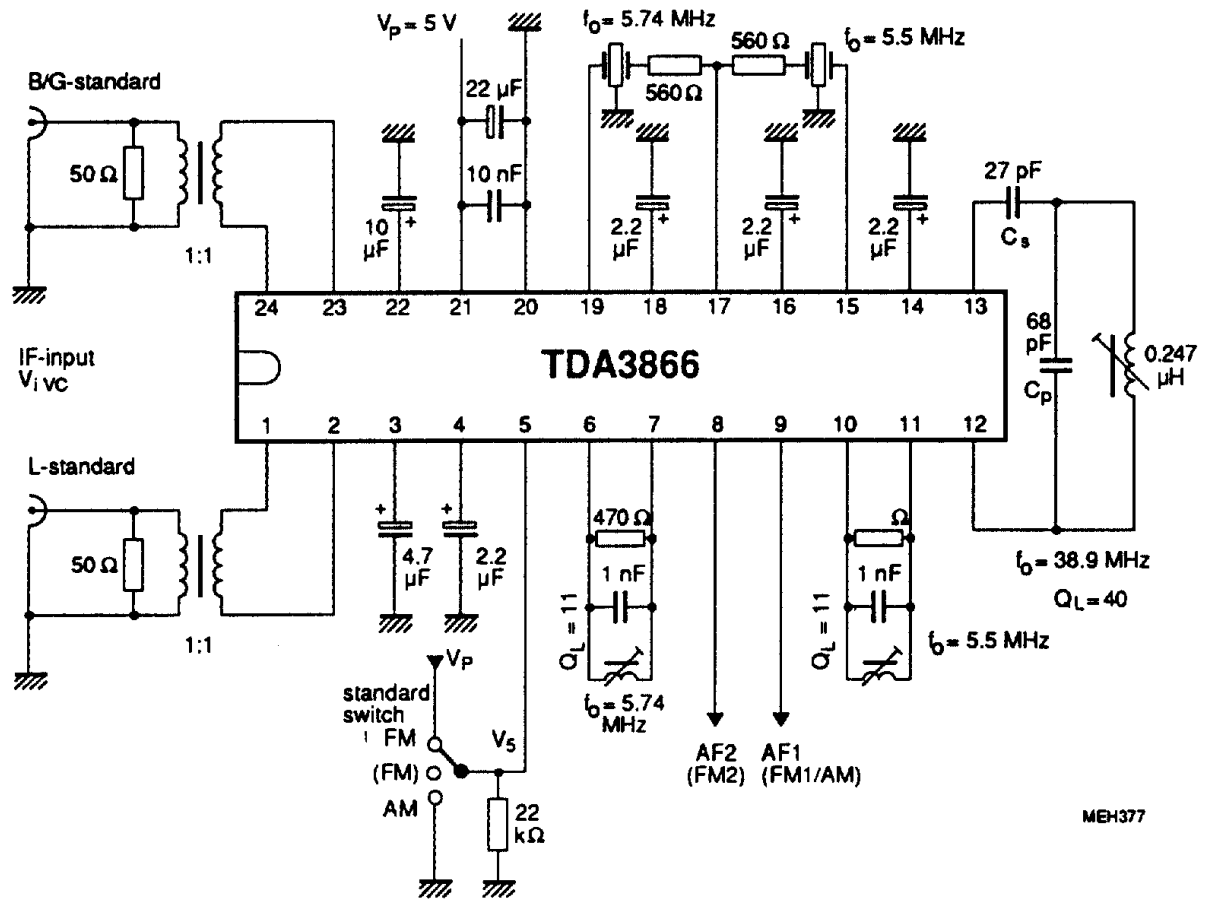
$V_P = 5$ V

$f_o = 5.74$ MHz

560 Ω

$f_o = 5.5$ MHz

560 Ω

B/G-standard

50 Ω

1:1

22 µF

10 nF

10 µF

2.2 µF

2.2 µF

2.2 µF

27 pF

$C_s$

24 23 22 21 20 19 18 17 16 15 14 13

IF-input
$V_{i\ VC}$

TDA3866

68 pF

$C_p$

0.247 µH

1 2 3 4 5 6 7 8 9 10 11 12

L-standard

50 Ω

1:1

4.7 µF

2.2 µF

470 Ω

1 nF

$Q_L = 11$

Ω

1 nF

$Q_L = 11$

$f_o = 38.9$ MHz

$Q_L = 40$

$f_o = 5.5$ MHz

$V_P$

standard switch

FM

(FM)

AM

$V_5$

22 kΩ

$f_o = 5.74$ MHz

AF2
(FM2)

AF1
(FM1/AM)

MEH377